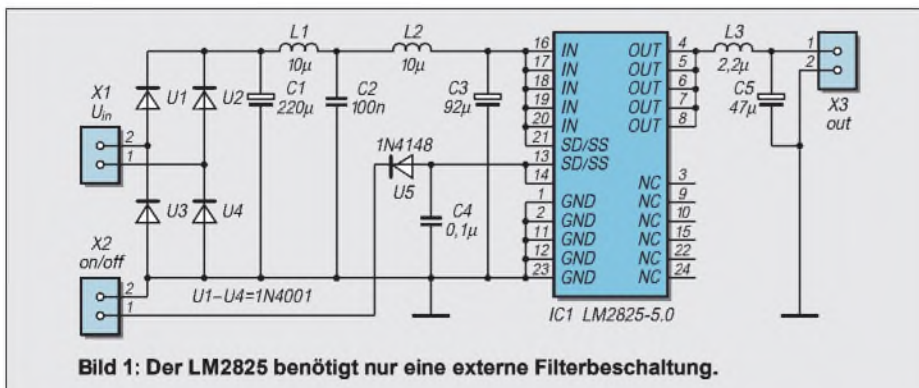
X1
$U_{in}$
2
1
U1
U2
U3
U4
X2
on/off
2
1
L1
10µ
C1
220µ
C2
100n
L2
10µ
C3
92µ
1N4148
U5
C4
0,1µ
U1–U4=1N4001
16 IN
17 IN
18 IN
19 IN
20 IN
21 SD/SS
13 SD/SS
14
1 GND
2 GND
11 GND
12 GND
23 GND
OUT 4
OUT 5
OUT 6
OUT 7
OUT 8
NC 3
NC 9
NC 10
NC 15
NC 22
NC 24
IC1 LM2825-5.0
L3
2,2µ
C5
47µ
1
2
X3
out

Bild 1: Der LM2825 benötigt nur eine externe Filterbeschaltung.